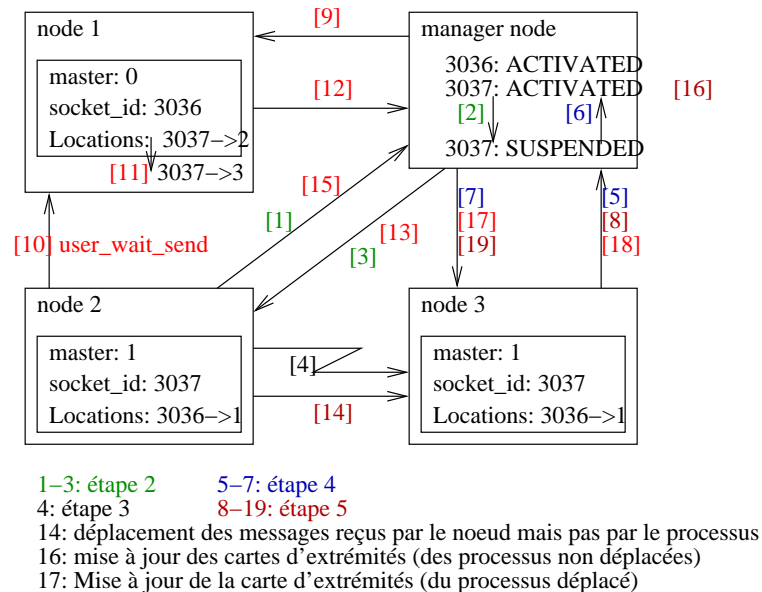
node 1

master: 0
socket_id: 3036
Locations: 3037−>2
[11] 3037−>3

[9]

[12]

manager node

3036: ACTIVATED
3037: ACTIVATED
[2]
[6]
3037: SUSPENDED

[16]

[15]
[1]
[13]
[3]

[7]
[17]
[19]

[5]
[8]
[18]

[10] user_wait_send

node 2

master: 1
socket_id: 3037
Locations: 3036−>1

[4]

[14]

node 3

master: 1
socket_id: 3037
Locations: 3036−>1

1−3: étape 2
5−7: étape 4
4: étape 3
8−19: étape 5
14: déplacement des messages reçus par le noeud mais pas par le processus
16: mise à jour des cartes d'extrémités (des processus non déplacées)
17: Mise à jour de la carte d'extrémités (du processus déplacé)